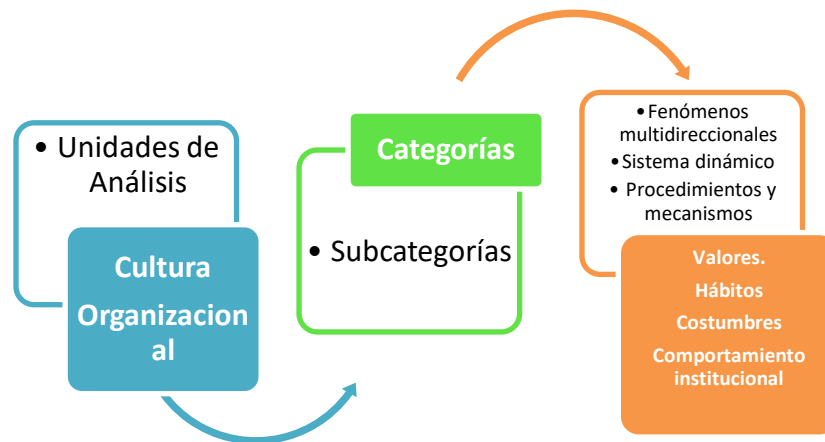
• Unidades de Análisis

Cultura Organizacion al

Categorías

• Subcategorías

• Fenómenos multidireccionales
• Sistema dinámico
• Procedimientos y mecanismos

Valores.
Hábitos
Costumbres
Comportamiento institucional